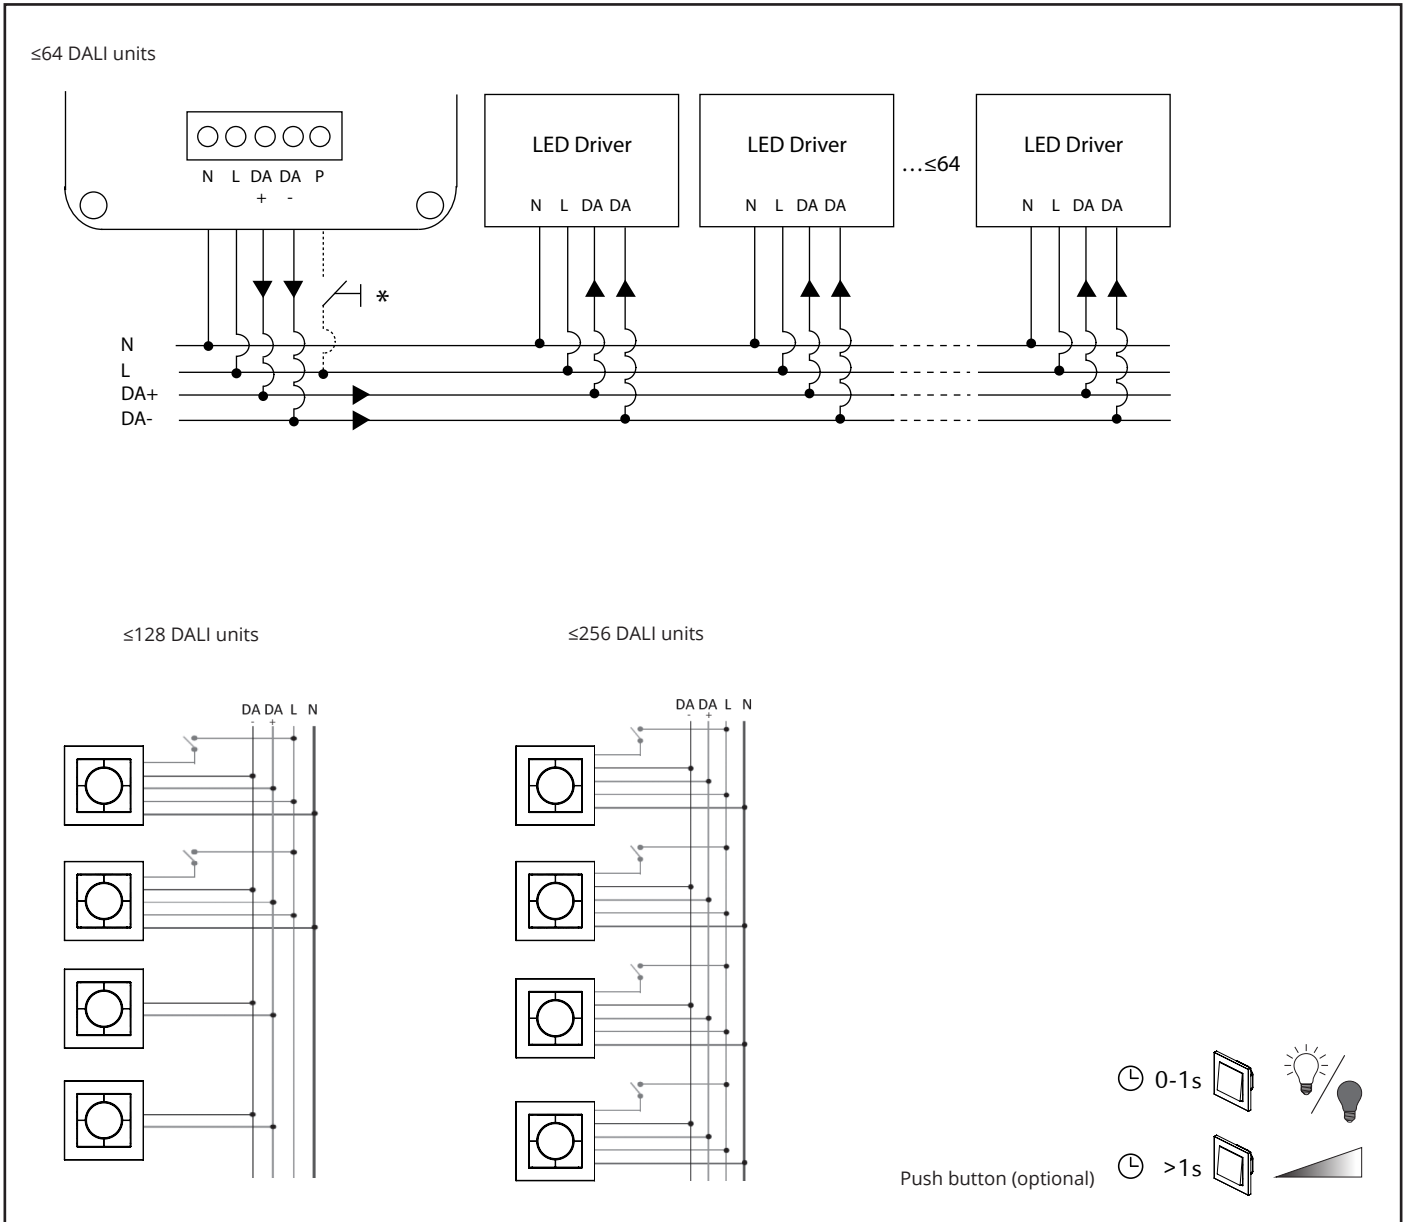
≤64 DALI units

N L DA DA P
+ -

LED Driver
N L DA DA

LED Driver
N L DA DA

…≤64

LED Driver
N L DA DA

*

N
L
DA+
DA-

≤128 DALI units

DA DA L N
- +

≤256 DALI units

DA DA L N
- +

0-1s

Push button (optional) >1s